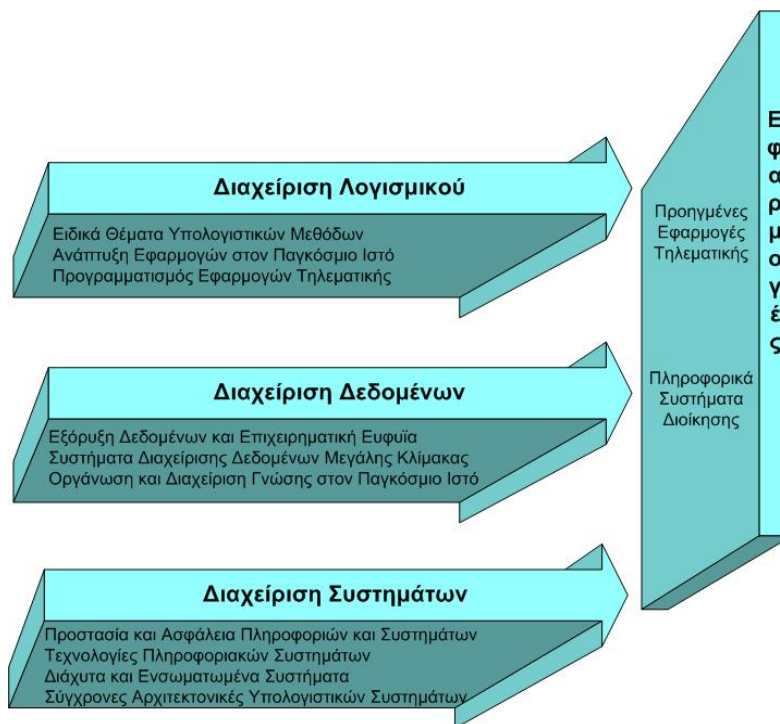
Διαχείριση Λογισμικού

Ειδικά Θέματα Υπολογιστικών Μεθόδων
Ανάπτυξη Εφαρμογών στον Παγκόσμιο Ιστό
Προγραμματισμός Εφαρμογών Τηλεματικής

Διαχείριση Δεδομένων

Εξόρυξη Δεδομένων και Επιχειρηματική Ευφυΐα
Συστήματα Διαχείρισης Δεδομένων Μεγάλης Κλίμακας
Οργάνωση και Διαχείριση Γνώσης στον Παγκόσμιο Ιστό

Διαχείριση Συστημάτων

Προστασία και Ασφάλεια Πληροφοριών και Συστημάτων
Τεχνολογίες Πληροφοριακών Συστημάτων
Διάχυτα και Ενσωματωμένα Συστήματα
Σύγχρονες Αρχιτεκτονικές Υπολογιστικών Συστημάτων

Προηγμένες Εφαρμογές Τηλεματικής

Πληροφορικά Συστήματα Διοίκησης

Ε
φ
α
ρ
μ
ο
γ
έ
ς